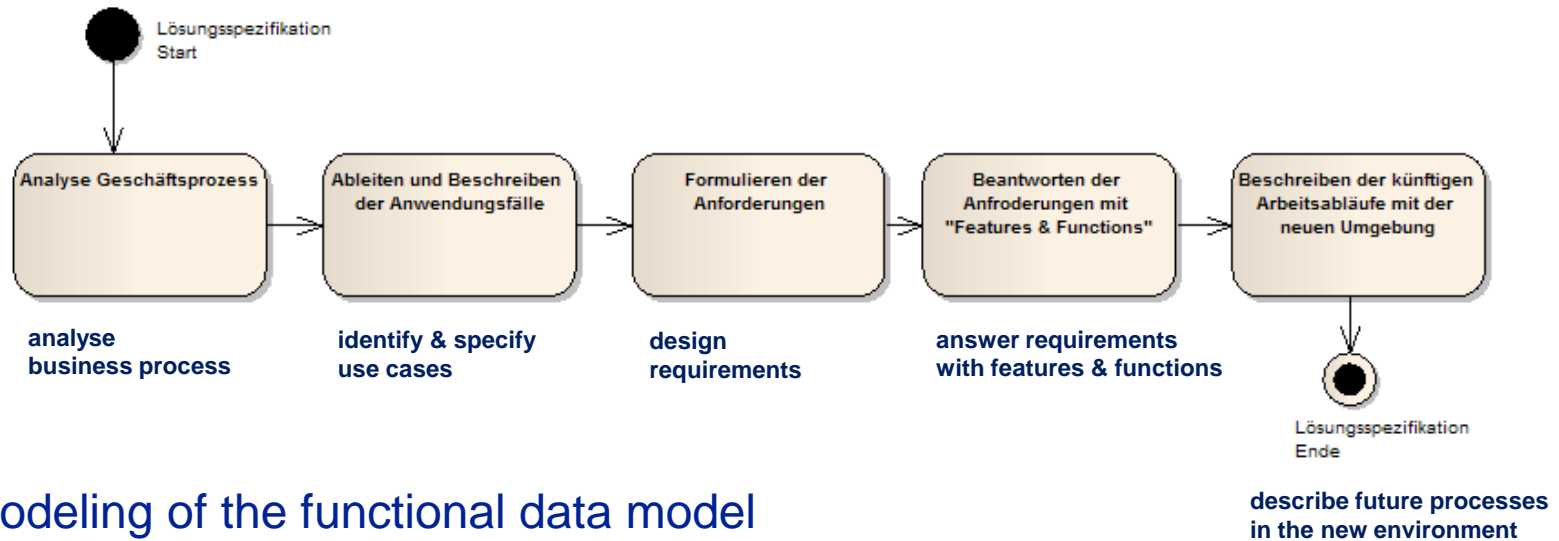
Lösungsspezifikation Start

Analyse Geschäftsprozess

Ableiten und Beschreiben der Anwendungsfälle

Formulieren der Anforderungen

Beantworten der Anfroderungen mit "Features & Functions"

Beschreiben der künftigen Arbeitsabläufe mit der neuen Umgebung

analyse business process

identify & specify use cases

design requirements

answer requirements with features & functions

Lösungsspezifikation Ende

odeling of the functional data model

describe future processes in the new environment